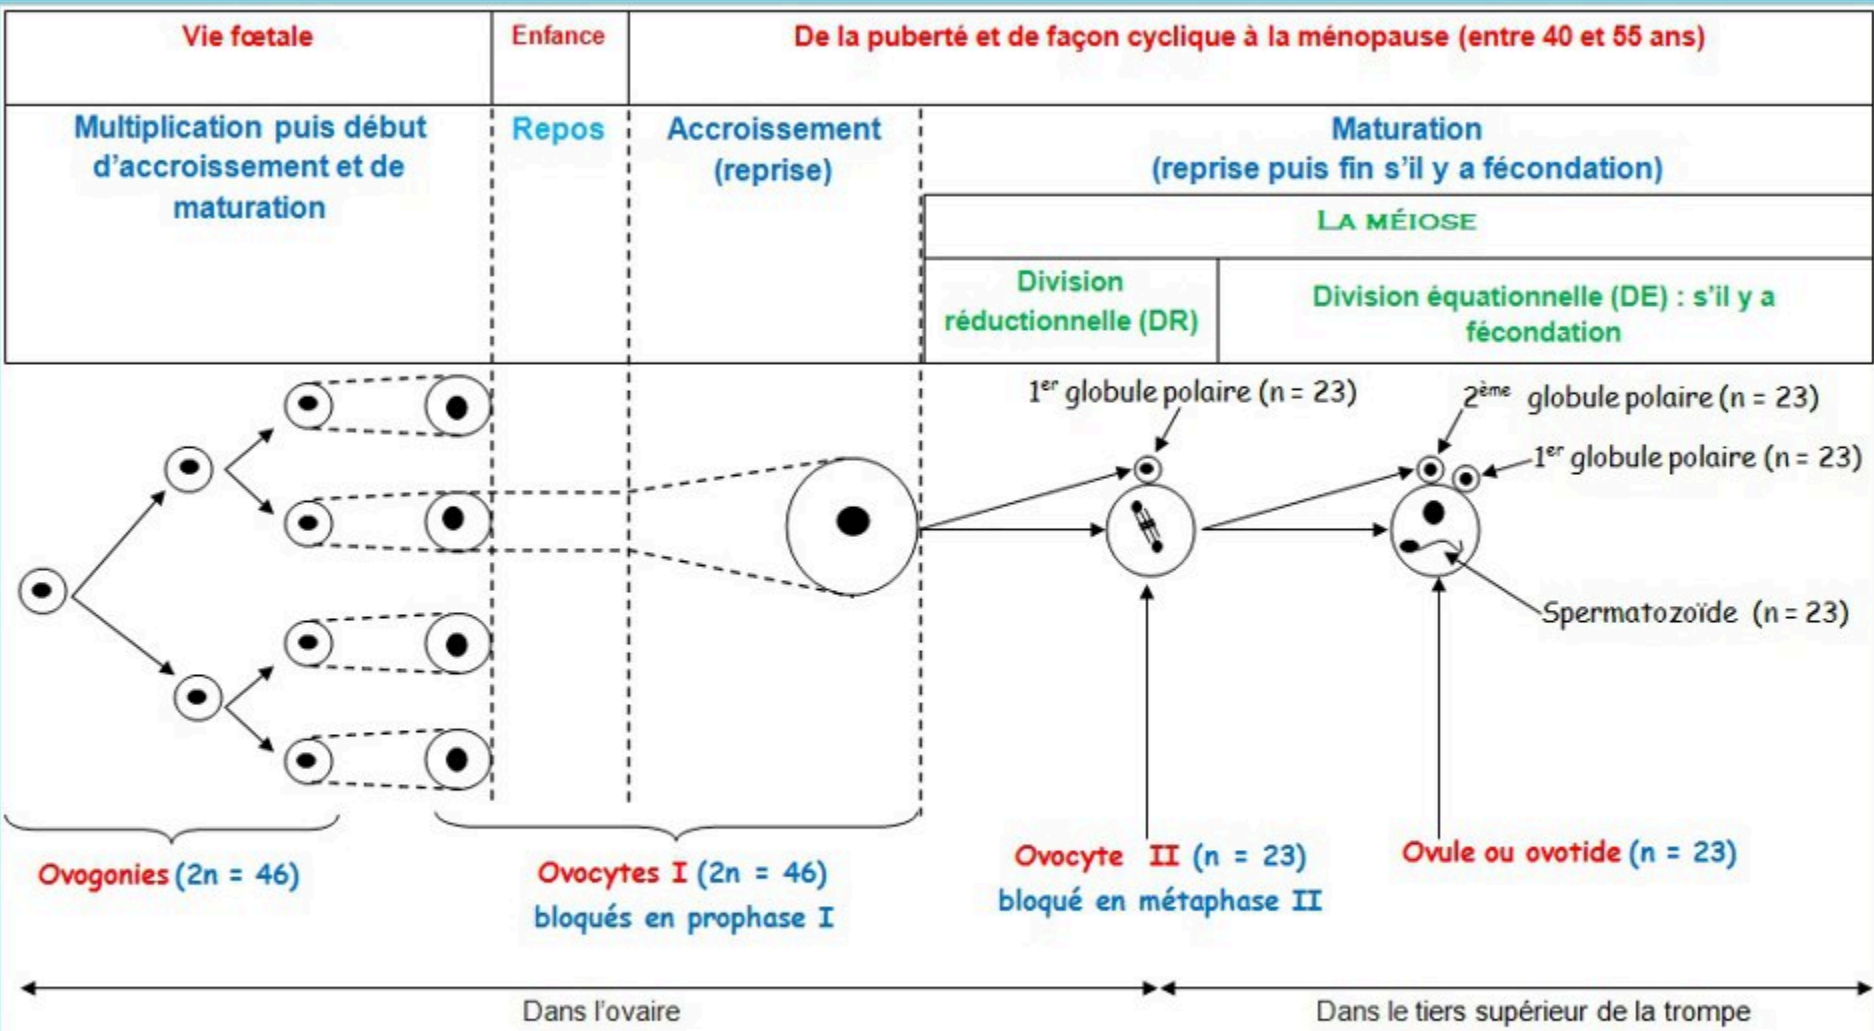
Vie fœtale | Enfance | De la puberté et de façon cyclique à la ménopause (entre 40 et 55 ans)

Multiplication puis début d'accroissement et de maturation

Repos

Accroissement (reprise)

Maturation (reprise puis fin s'il y a fécondation)

LA MÉIOSE

Division réductionnelle (DR)

Division équationnelle (DE) : s'il y a fécondation

$1^{er}$ globule polaire (n = 23)

$2^{ème}$ globule polaire (n = 23)

$1^{er}$ globule polaire (n = 23)

Spermatozoïde (n = 23)

Ovogonies (2n = 46)

Ovocytes I (2n = 46) bloqués en prophase I

Ovocyte II (n = 23) bloqué en métaphase II

Ovule ou ovotide (n = 23)

Dans l'ovaire

Dans le tiers supérieur de la trompe